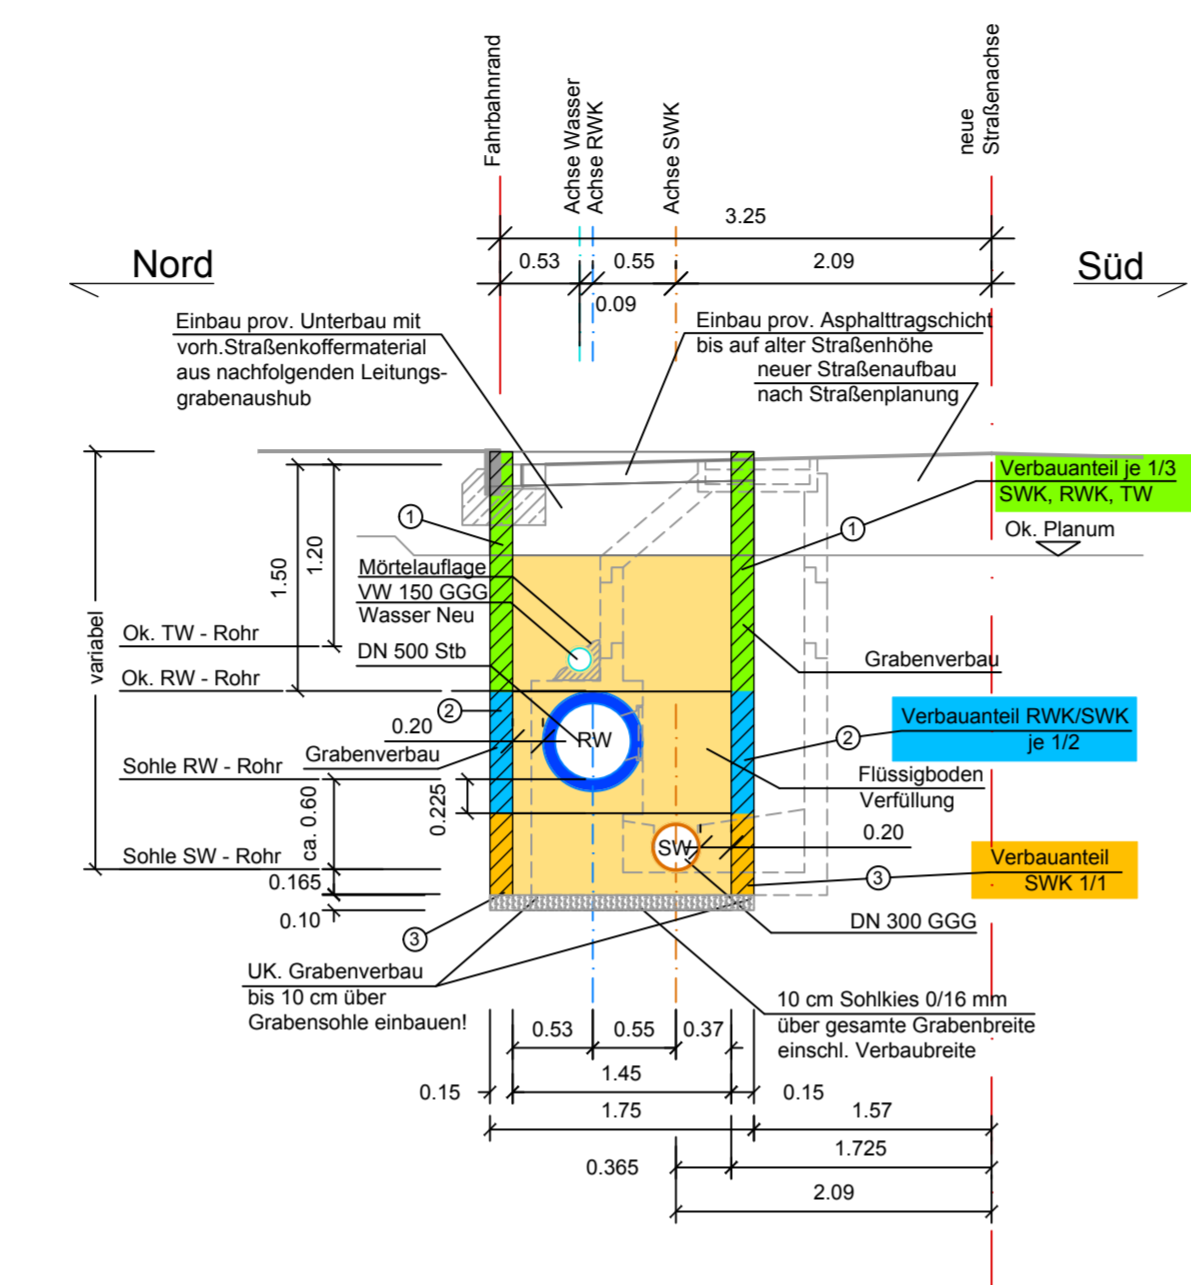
Fahrbahnrand
Achse Wasser
Achse RWK
Achse SWK
neue Straßenachse

3.25
0.53
0.55
2.09
0.09

Nord
Süd

Einbau prov. Unterbau mit vorh.Straßenkoffermaterial aus nachfolgenden Leitungsgrabenaushub

Einbau prov. Asphalttragschicht bis auf alter Straßenhöhe

neuer Straßenaufbau nach Straßenplanung

Verbauanteil je 1/3 SWK, RWK, TW

Ok. Planum

1
1
Mörtelauflage
VW 150 GGG
Wasser Neu
DN 500 Stb

1.50
1.20
variabel

Ok. TW - Rohr
Ok. RW - Rohr

Grabenverbau

2
0.20
Grabenverbau
RW
2
Verbauanteil RWK/SWK je 1/2

Sohle RW - Rohr
Flüssigboden Verfüllung

ca. 0.60
0.225
0.20
SW
Sohle SW - Rohr
3
Verbauanteil SWK 1/1
0.165
0.10
DN 300 GGG
3

UK. Grabenverbau bis 10 cm über Grabensohle einbauen!

10 cm Sohlkies 0/16 mm über gesamte Grabenbreite einschl. Verbaubreite

0.53
0.55
0.37
1.45
0.15
0.15
1.75
1.57
1.725
0.365
2.09